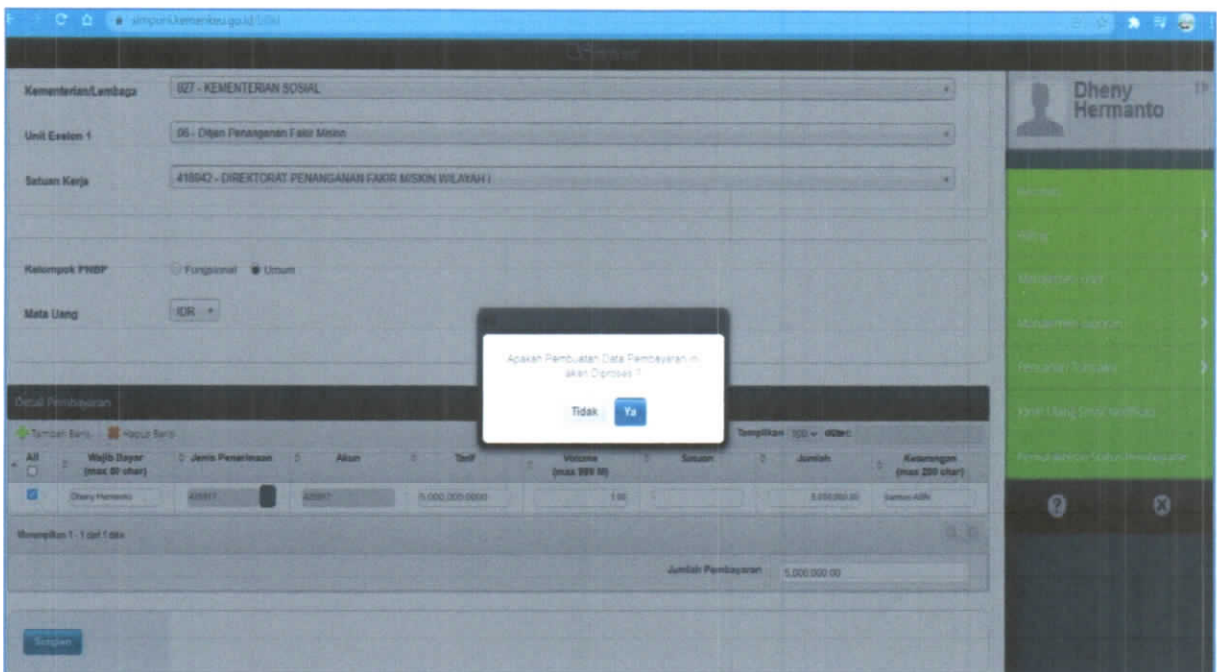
simponi.kemenkeu.go.id

Kementerian/Lembaga 027 - KEMENTERIAN SOSIAL

Unit Eselon 1 06 - Ditjen Penanganan Fakir Miskin

Satuan Kerja 416942 - DIREKTORAT PENANGANAN FAKIR MISKIN WILAYAH I

Kelompok PNBP Fungsional Umum

Mata Uang IDR

Apakah Pembuatan Data Pembayaran ini akan Diproses ?

Tidak Ya

Detail Pembayaran

Tambah Baris Hapus Baris

Tampilkan 100

| All | Wajib Bayar (max 80 char) | Jenis Penerimaan | Akun | Tarif | Volume (max 999 M) | Satuan | Jumlah | Keterangan (max 200 char) |
|---|---|---|---|---|---|---|---|---|
| | Dheny Hermanto | 425917 | 425917 | 5,000,000.0000 | 1.00 | | 5,000,000.00 | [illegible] |

Menampilkan 1 - 1 dari 1 data

Jumlah Pembayaran 5,000,000.00

Simpan

Dheny Hermanto

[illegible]